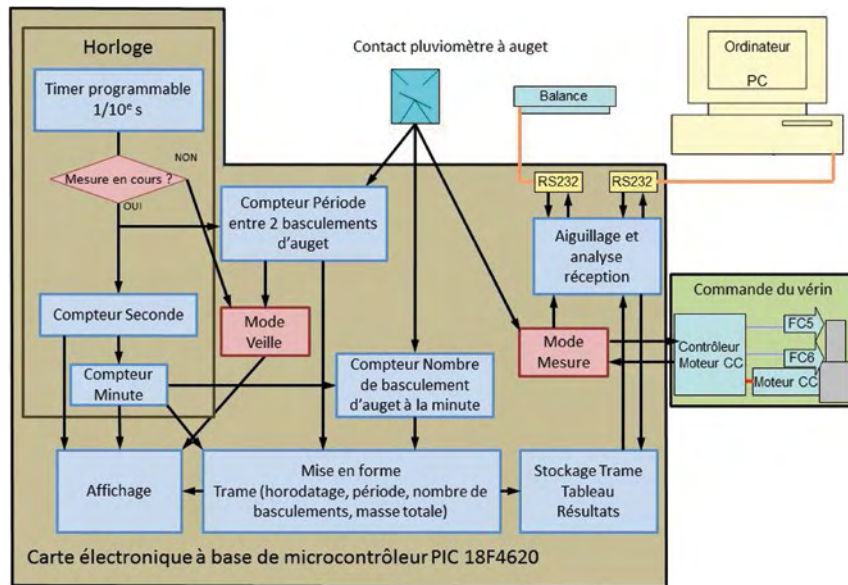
Horloge

Timer programmable $1/10^e$ s

NON

Mesure en cours ?

OUI

Contact pluviomètre à auget

Balance

Ordinateur

PC

RS232

RS232

Compteur Période entre 2 basculements d'auget

Aiguillage et analyse réception

Commande du vérin

Compteur Seconde

Mode Veille

Mode Mesure

Contrôleur Moteur CC

FC5

FC6

Moteur CC

Compteur Minute

Compteur Nombre de basculement d'auget à la minute

Affichage

Mise en forme Trame (horodatage, période, nombre de basculements, masse totale)

Stockage Trame Tableau Résultats

Carte électronique à base de microcontrôleur PIC 18F4620